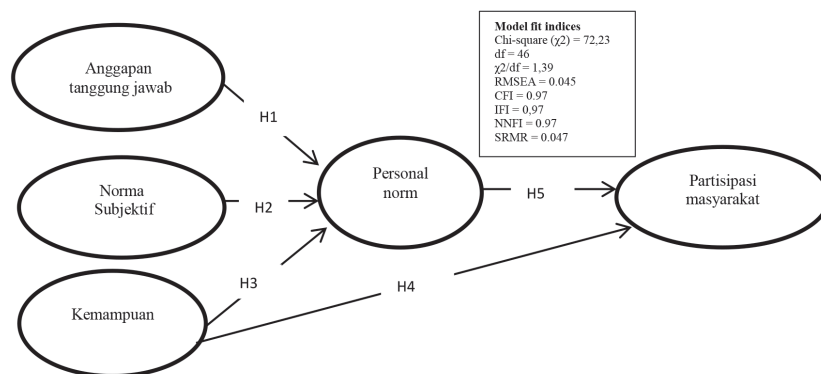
Model fit indices
Chi-square ($\chi2$) = 72,23
df = 46
$\chi2$/df = 1,39
RMSEA = 0.045
CFI = 0.97
IFI = 0,97
NNFI = 0.97
SRMR = 0.047

Anggapan tanggung jawab

H1

Norma Subjektif

H2

Personal norm

H5

Partisipasi masyarakat

H3

H4

Kemampuan